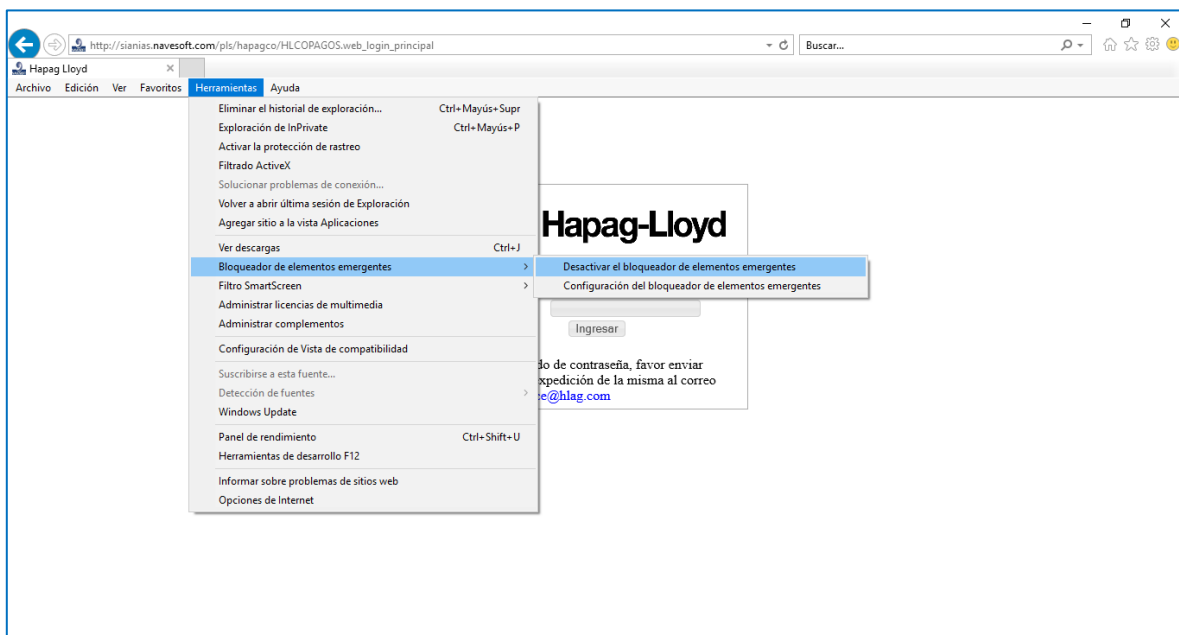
http://sianias.navesoft.com/pls/hapagco/HLCOPAGOS.web_login_principal

Buscar...

Hapag Lloyd

Archivo Edición Ver Favoritos Herramientas Ayuda

Eliminar el historial de exploración... Ctrl+Mayús+Supr
Exploración de InPrivate Ctrl+Mayús+P
Activar la protección de rastreo
Filtrado ActiveX
Solucionar problemas de conexión...
Volver a abrir última sesión de Exploración
Agregar sitio a la vista Aplicaciones
Ver descargas Ctrl+J
Bloqueador de elementos emergentes
Filtro SmartScreen
Administrar licencias de multimedia
Administrar complementos
Configuración de Vista de compatibilidad
Suscribirse a esta fuente...
Detección de fuentes
Windows Update
Panel de rendimiento Ctrl+Shift+U
Herramientas de desarrollo F12
Informar sobre problemas de sitios web
Opciones de Internet

Desactivar el bloqueador de elementos emergentes
Configuración del bloqueador de elementos emergentes

Hapag-Lloyd

Ingresar

do de contraseña, favor enviar
xpedición de la misma al correo
e@hlag.com